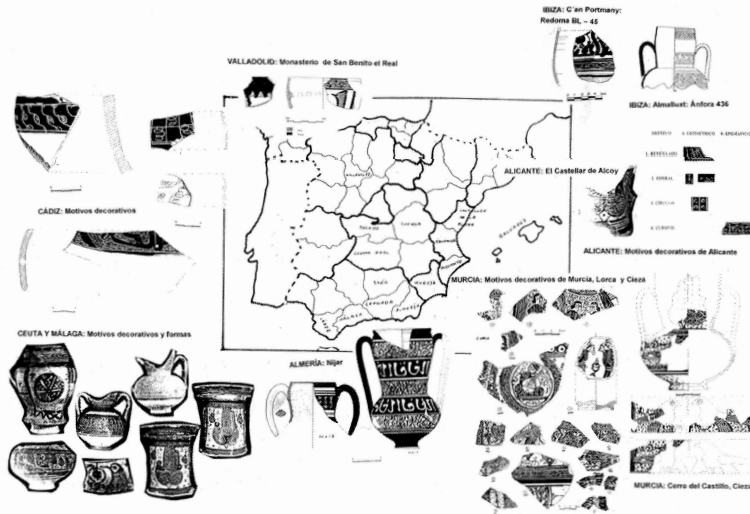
IBIZA: C'an Portmany: Redoma BL – 45

VALLADOLID: Monasterio de San Benito el Real

IBIZA: Almalluxt: Ánfora 436

CÁDIZ: Motivos decorativos

ALICANTE: El Castellar de Alcoy

ALICANTE: Motivos decorativos de Alicante

MURCIA: Motivos decorativos de Murcia, Lorca y Cieza

CEUTA Y MÁLAGA: Motivos decorativos y formas

ALMERÍA: Níjar

MURCIA: Cerro del Castillo, Cieza